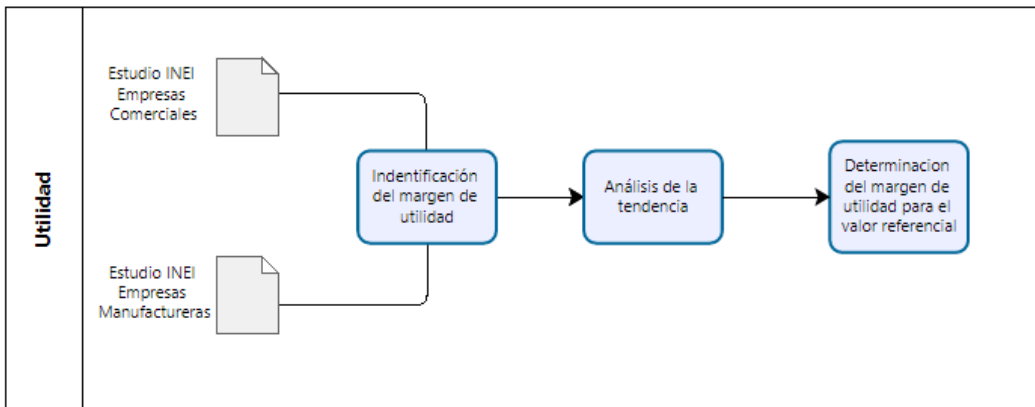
Utilidad

Estudio INEI Empresas Comerciales

Estudio INEI Empresas Manufactureras

Indentificación del margen de utilidad

Análisis de la tendencia

Determinacion del margen de utilidad para el valor referencial